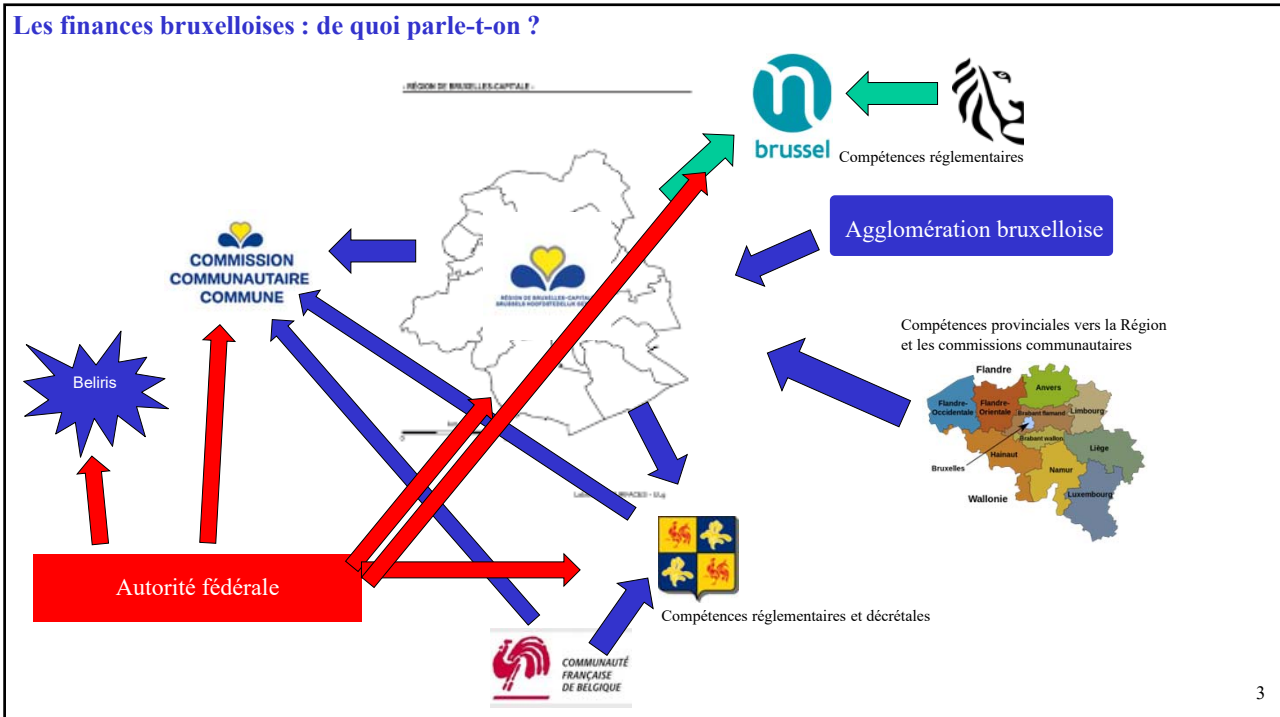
Les finances bruxelloises : de quoi parle-t-on ?

- RÉGION DE BRUXELLES-CAPITALE -

brussel

Compétences réglementaires

Agglomération bruxelloise

COMMISSION COMMUNAUTAIRE COMMUNE

RÉGION DE BRUXELLES-CAPITALE BRUSSELS HOOFDSTEDELIJK GEWEST

Beliris

Compétences provinciales vers la Région et les commissions communautaires

Flandre

Anvers

Flandre-Occidentale

Flandre-Orientale

Brabant flamand

Limbourg

Brabant wallon

Liège

Bruxelles

Hainaut

Namur

Luxembourg

Wallonie

Autorité fédérale

Compétences réglementaires et décrétales

COMMUNAUTÉ FRANÇAISE DE BELGIQUE

3